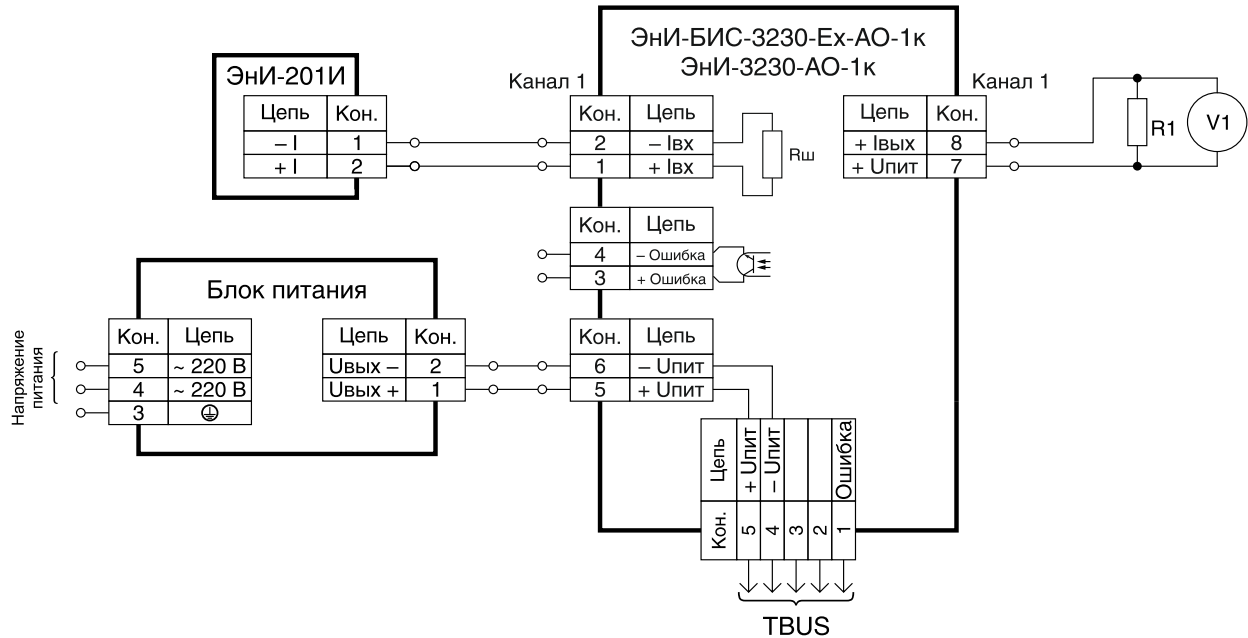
ЭнИ-БИС-3230-Ex-АО-1к
ЭнИ-3230-АО-1к

ЭнИ-201И

| Цепь | Кон. |
|---|---|
| – I | 1 |
| + I | 2 |

Канал 1

| Кон. | Цепь |
|---|---|
| 2 | – Iвх |
| 1 | + Iвх |

Rш

Канал 1

| Цепь | Кон. |
|---|---|
| + Iвых | 8 |
| + Uпит | 7 |

R1

V1

| Кон. | Цепь |
|---|---|
| 4 | – Ошибка |
| 3 | + Ошибка |

Блок питания

Напряжение питания

| Кон. | Цепь |
|---|---|
| 5 | ~ 220 В |
| 4 | ~ 220 В |
| 3 | ⏚ |

| Цепь | Кон. |
|---|---|
| Uвых – | 2 |
| Uвых + | 1 |

| Кон. | Цепь |
|---|---|
| 6 | – Uпит |
| 5 | + Uпит |

| Цепь | + Uпит | – Uпит | | | Ошибка |
|---|---|---|---|---|---|
| Кон. | 5 | 4 | 3 | 2 | 1 |

TBUS